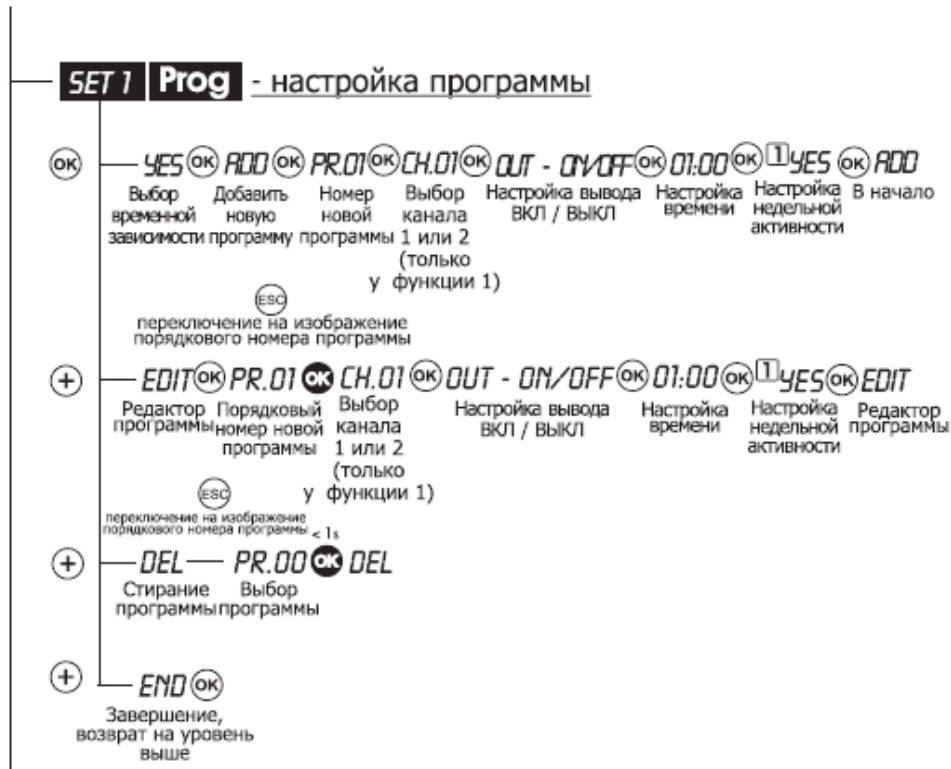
SET 1 Prog - настройка программы

OK YES OK ADD OK PR.01 OK CH.01 OK OUT - ON/OFF OK 01:00 OK 1 YES OK ADD

Выбор временной зависимости
Добавить новую программу
Номер новой программы
Выбор канала 1 или 2 (только у функции 1)
Настройка вывода ВКЛ / ВЫКЛ
Настройка времени
Настройка недельной активности
В начало

ESC
переключение на изображение порядкового номера программы

+ EDIT OK PR.01 OK CH.01 OK OUT - ON/OFF OK 01:00 OK 1 YES OK EDIT

Редактор программы
Порядковый номер новой программы
Выбор канала 1 или 2 (только у функции 1)
Настройка вывода ВКЛ / ВЫКЛ
Настройка времени
Настройка недельной активности
Редактор программы

ESC
переключение на изображение порядкового номера программы < 1s

+ DEL PR.00 OK DEL

Стирание программы
Выбор программы

+ END OK

Завершение, возврат на уровень выше